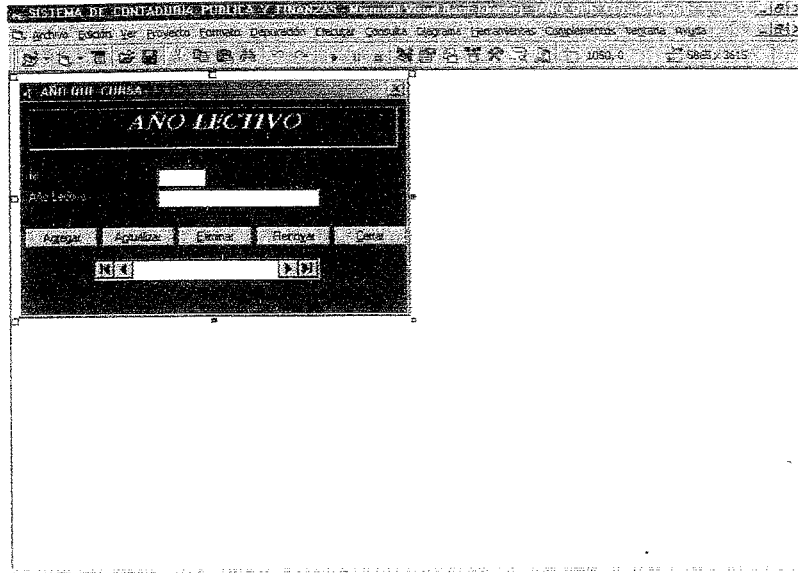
SISTEMA DE CONTADURIA PUBLICA Y FINANZAS - Microsoft Visual Basic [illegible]

Archivo Edición Ver Proyecto Formato Depuración Ejecutar Consulta Diagrama Herramientas Complementos Ventana Ayuda

1050, 0 5985 x 3615

AÑO QUE CURSA

AÑO LECTIVO

Id

Año Lectivo

Agregar Actualizar Eliminar Refrescar Cerrar